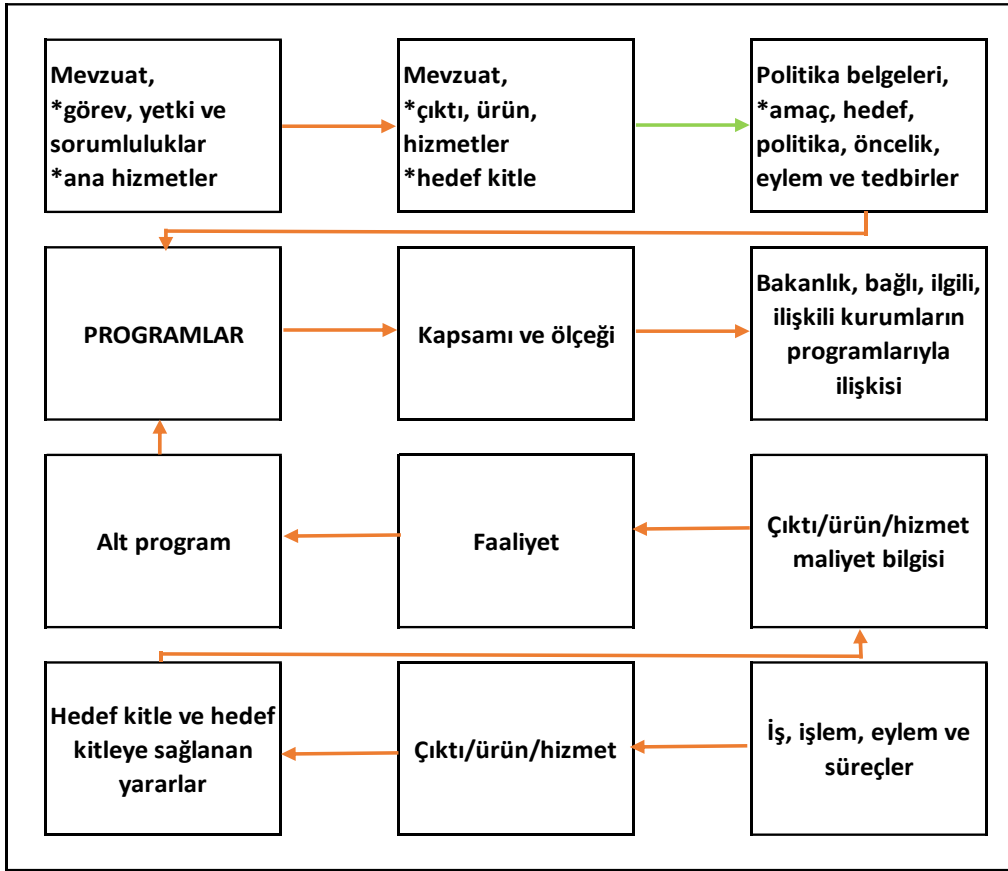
Mevzuat,
*görev, yetki ve sorumluluklar
*ana hizmetler

Mevzuat,
*çıktı, ürün, hizmetler
*hedef kitle

Politika belgeleri,
*amaç, hedef, politika, öncelik, eylem ve tedbirler

PROGRAMLAR

Kapsamı ve ölçeği

Bakanlık, bağlı, ilgili, ilişkili kurumların programlarıyla ilişkisi

Alt program

Faaliyet

Çıktı/ürün/hizmet maliyet bilgisi

Hedef kitle ve hedef kitleye sağlanan yararlar

Çıktı/ürün/hizmet

İş, işlem, eylem ve süreçler